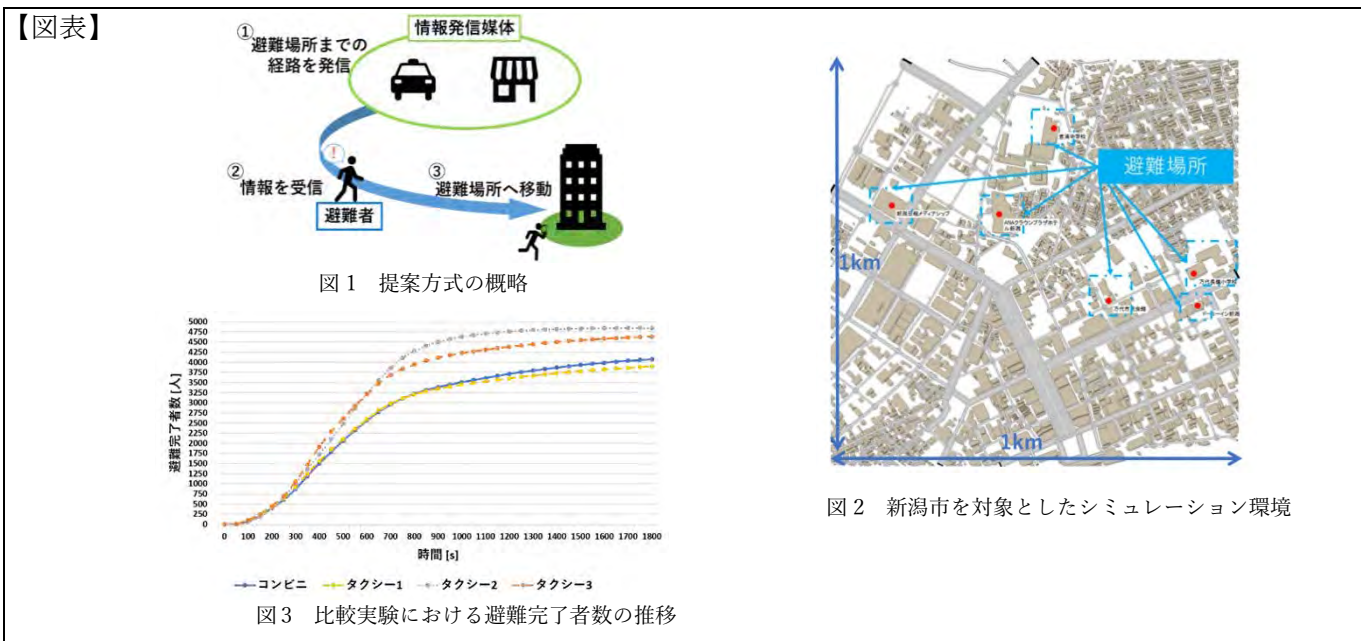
【図表】

①
避難場所までの
経路を発信

情報発信媒体

②
情報を受信

避難者

③
避難場所へ移動

図１　提案方式の概略

5000
4750
4500
4250
4000
3750
3500
3250
3000
2750
2500
2250
2000
1750
1500
1250
1000
750
500
250
0

避難完了者数 [人]

0 100 200 300 400 500 600 700 800 900 1000 1100 1200 1300 1400 1500 1600 1700 1800

時間 [s]

コンビニ　タクシー1　タクシー2　タクシー3

図３　比較実験における避難完了者数の推移

避難場所

1km

1km

図２　新潟市を対象としたシミュレーション環境